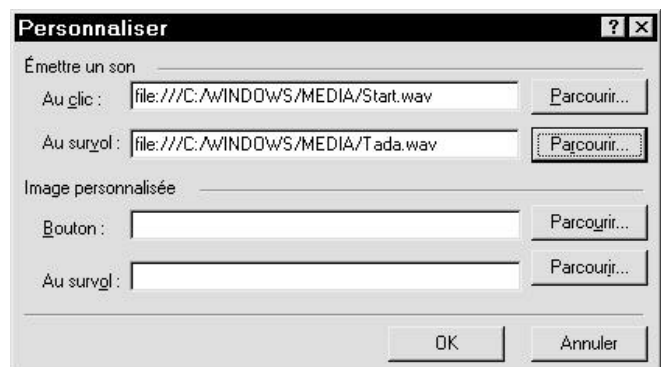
Personnaliser

?

Émettre un son

Au clic : file:///C:/WINDOWS/MEDIA/Start.wav Parcourir...

Au survol : file:///C:/WINDOWS/MEDIA/Tada.wav Parcourir...

Image personnalisée

Bouton : Parcourir...

Au survol : Parcourir...

OK Annuler